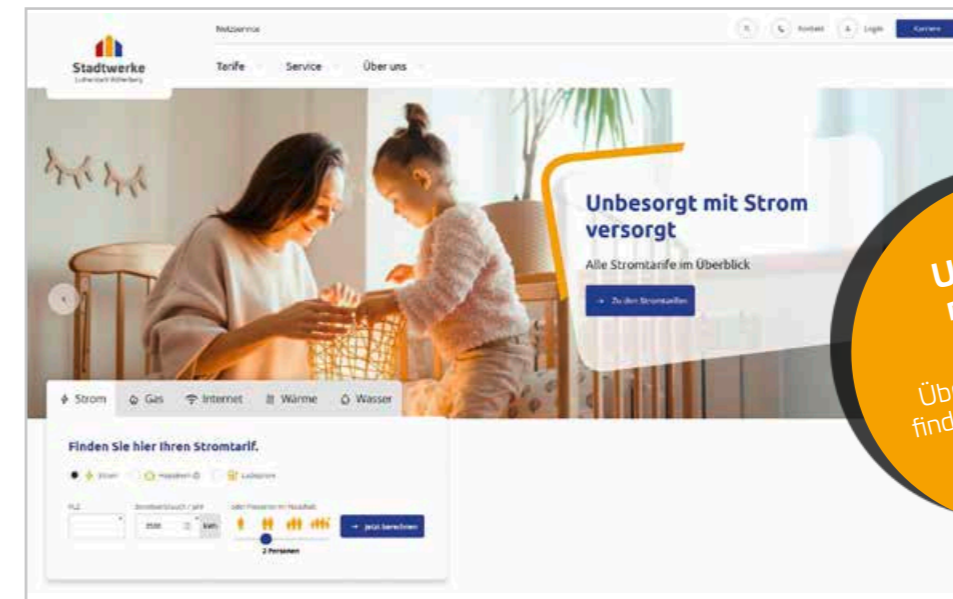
Netzservice

Kontakt Login Karriere

Stadtwerke
Lutherstadt Wittenberg

Tarife Service Über uns

Unbesorgt mit Strom versorgt

Alle Stromtarife im Überblick

→ Zu den Stromtarifen

Strom Gas Internet Wärme Wasser

Finden Sie hier Ihren Stromtarif.

Strom Heizstrom Ladestrom

PLZ Stromverbrauch / Jahr kWh Anzahl Personen im Haushalt

2500

2 Personen

→ Jetzt berechnen

U

Übe
find

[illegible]